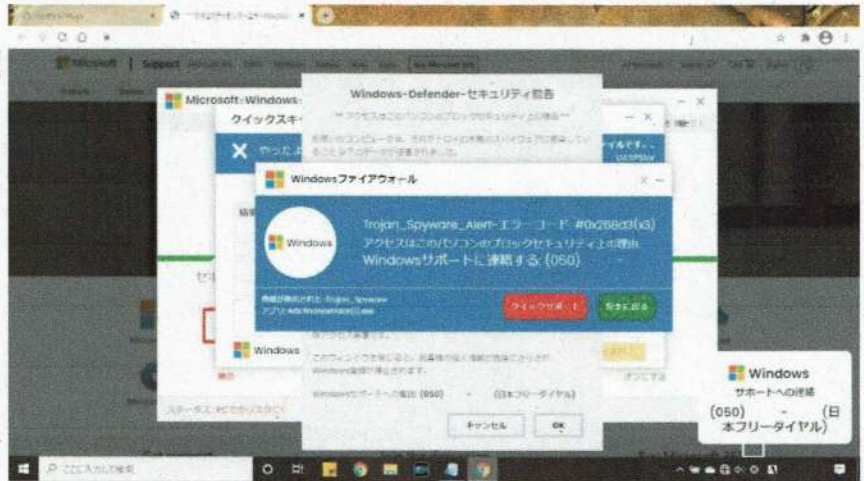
Microsoft | Support

Microsoft-Windows-

クイックスキ

Windows-Defender-セキュリティ警告

** アクセスはこのパソコンのブロックセキュリティ上の理由 **

Windowsファイアウォール

Windows

Trojan_Spyware_Alert-エラーコード #0x268d3(x3)

アクセスはこのパソコンのブロックセキュリティ上の理由

Windowsサポートに連絡する: (050)

クイックサポート

安全に戻る

Windows

Windowsサポートへの電話 (050) - (日本フリーダイヤル)

キャンセル

OK

Windows

サポートへの連絡

(050) - (日本フリーダイヤル)

ここに入力して検索